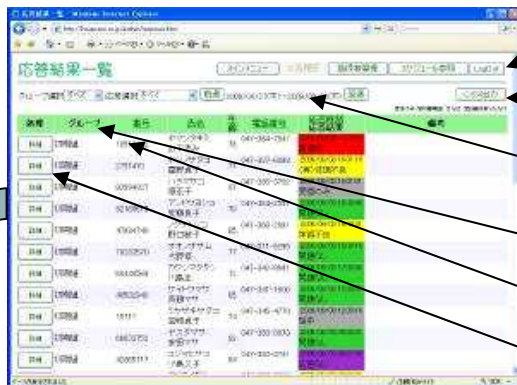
応答結果一覧

メインメニュー

Logout

グループ選択 すべて

応答選択 すべて

検索

設定

詳細

グループ

番号

氏名

年齢

電話番号

応答日時 応答結果

備考

詳細 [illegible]

詳細 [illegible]

詳細 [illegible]

詳細 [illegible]

詳細 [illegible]

詳細 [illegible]

詳細 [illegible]

詳細 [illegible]

詳細 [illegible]

詳細 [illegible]

詳細 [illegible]

詳細 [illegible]

詳細 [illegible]